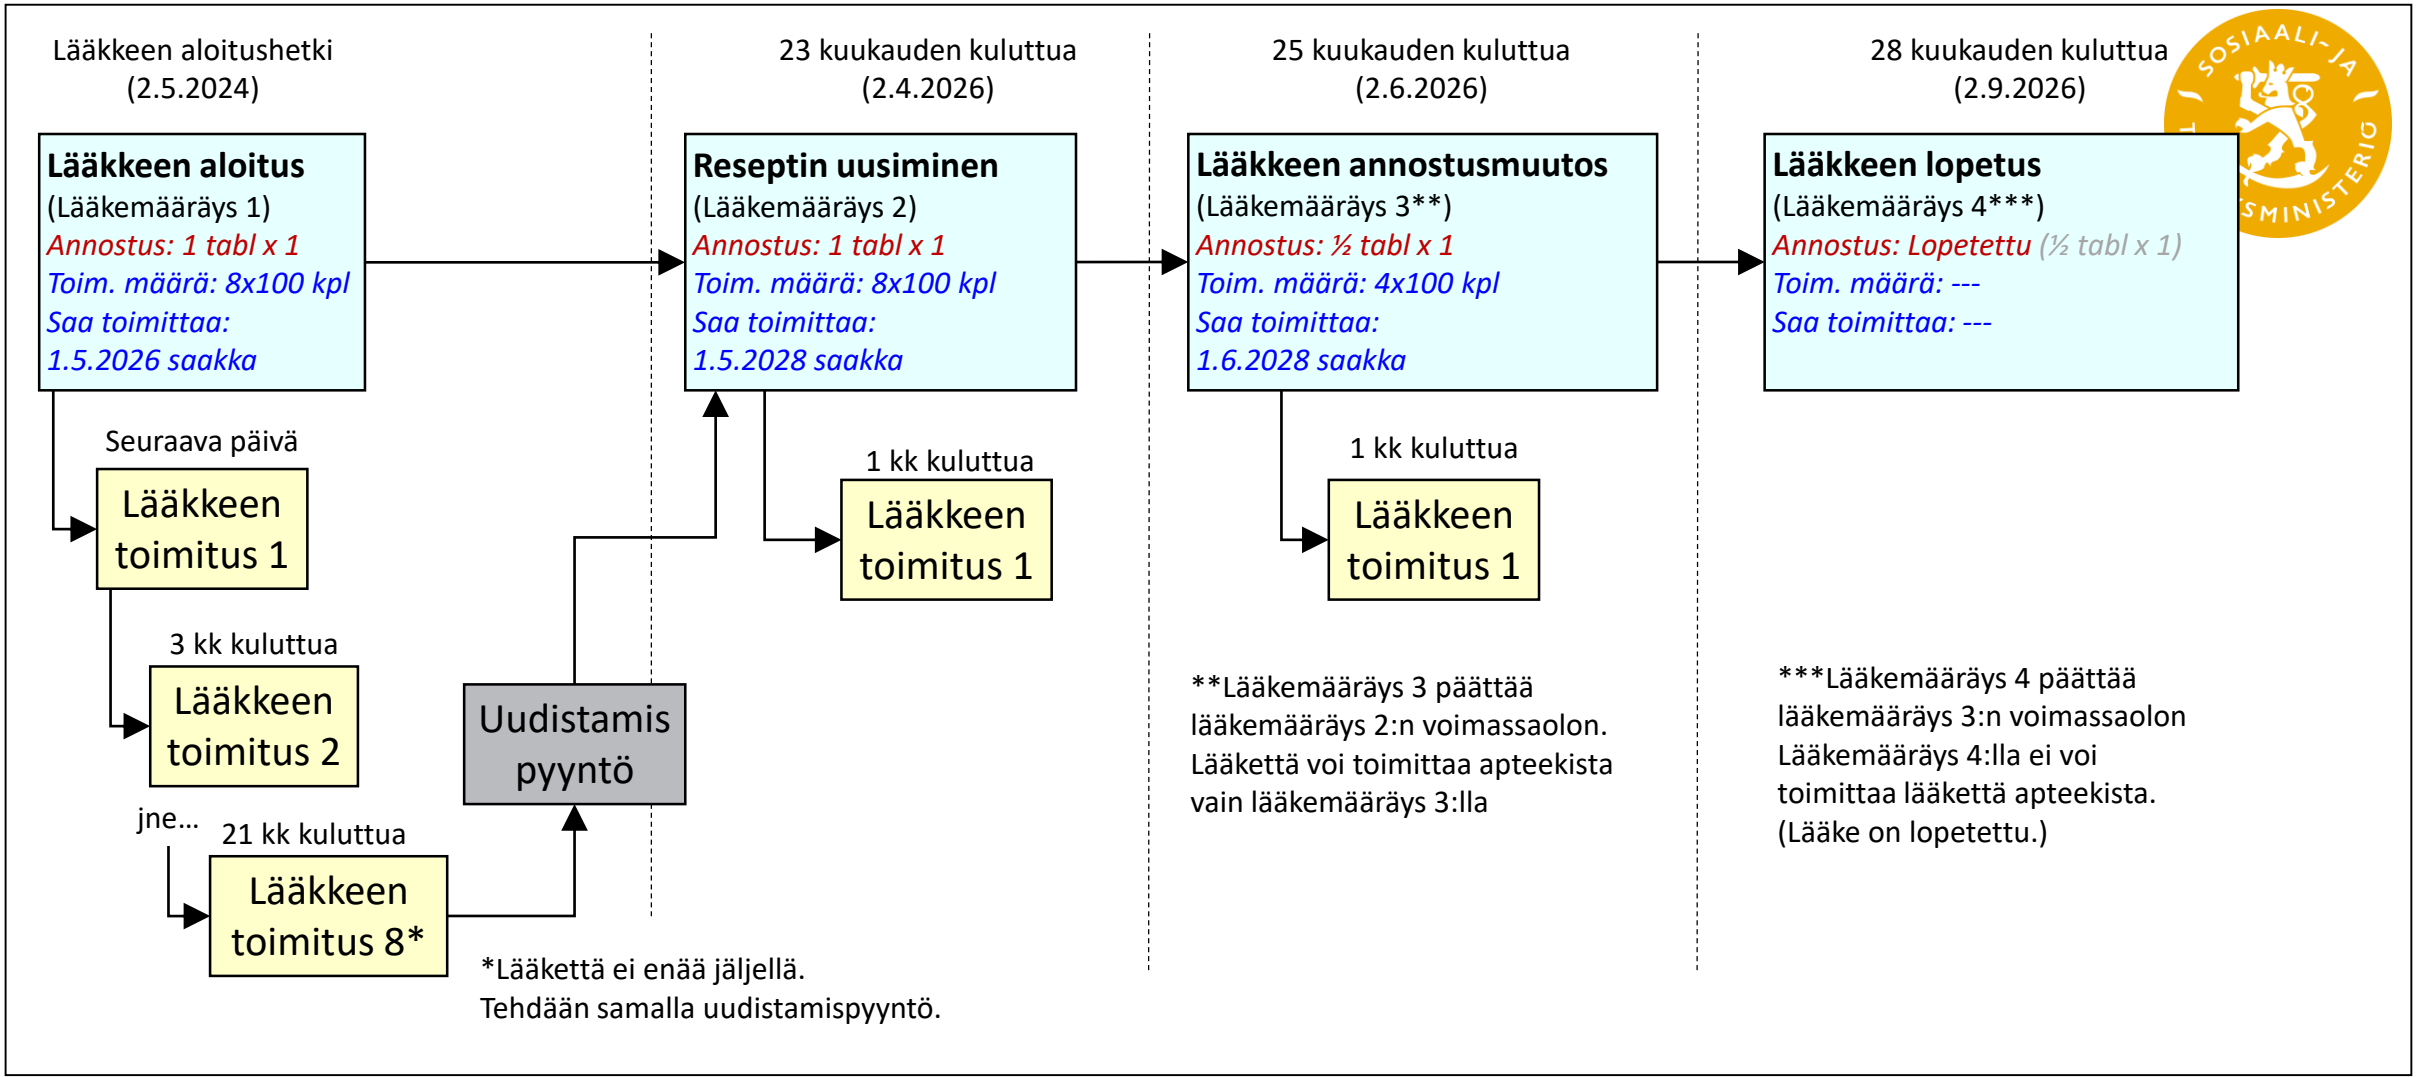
Lääkkeen aloitushetki
(2.5.2024)

23 kuukauden kuluttua
(2.4.2026)

25 kuukauden kuluttua
(2.6.2026)

28 kuukauden kuluttua
(2.9.2026)

SOSIAALI- JA TERVEYSMINISTERIÖ

**Lääkkeen aloitus**
(Lääkemääräys 1)
*Annostus: 1 tabl x 1*
*Toim. määrä: 8x100 kpl*
*Saa toimittaa: 1.5.2026 saakka*

**Reseptin uusiminen**
(Lääkemääräys 2)
*Annostus: 1 tabl x 1*
*Toim. määrä: 8x100 kpl*
*Saa toimittaa: 1.5.2028 saakka*

**Lääkkeen annostusmuutos**
(Lääkemääräys 3**)
*Annostus: ½ tabl x 1*
*Toim. määrä: 4x100 kpl*
*Saa toimittaa: 1.6.2028 saakka*

**Lääkkeen lopetus**
(Lääkemääräys 4***)
*Annostus: Lopetettu (½ tabl x 1)*
*Toim. määrä: ---*
*Saa toimittaa: ---*

Seuraava päivä
Lääkkeen toimitus 1

3 kk kuluttua
Lääkkeen toimitus 2

jne...

21 kk kuluttua
Lääkkeen toimitus 8*

Uudistamis pyyntö

1 kk kuluttua
Lääkkeen toimitus 1

1 kk kuluttua
Lääkkeen toimitus 1

*Lääkettä ei enää jäljellä.
Tehdään samalla uudistamispyyntö.

**Lääkemääräys 3 päättää lääkemääräys 2:n voimassaolon. Lääkettä voi toimittaa apteekista vain lääkemääräys 3:lla

***Lääkemääräys 4 päättää lääkemääräys 3:n voimassaolon Lääkemääräys 4:lla ei voi toimittaa lääkettä apteekista. (Lääke on lopetettu.)